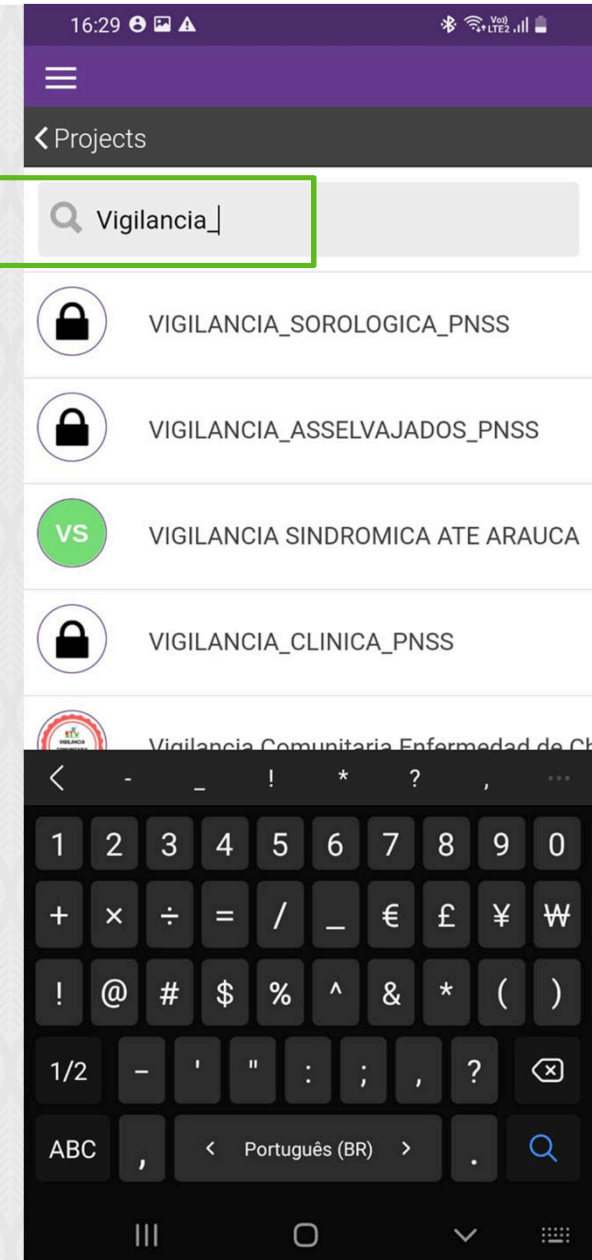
16:29

Vo)) LTE2

Projects

Vigilancia_

VIGILANCIA_SOROLOGICA_PNSS

VIGILANCIA_ASSELVAJADOS_PNSS

VS

VIGILANCIA SINDROMICA ATE ARAUCA

VIGILANCIA_CLINICA_PNSS

Vigilancia Comunitaria Enfermedad de Ch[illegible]

- _ ! * ? ,

1 2 3 4 5 6 7 8 9 0

+ × ÷ = / _ € £ ¥ ₩

! @ # $ % ^ & * ( )

1/2 - ' " : ; , ?

ABC , < Português (BR) > .